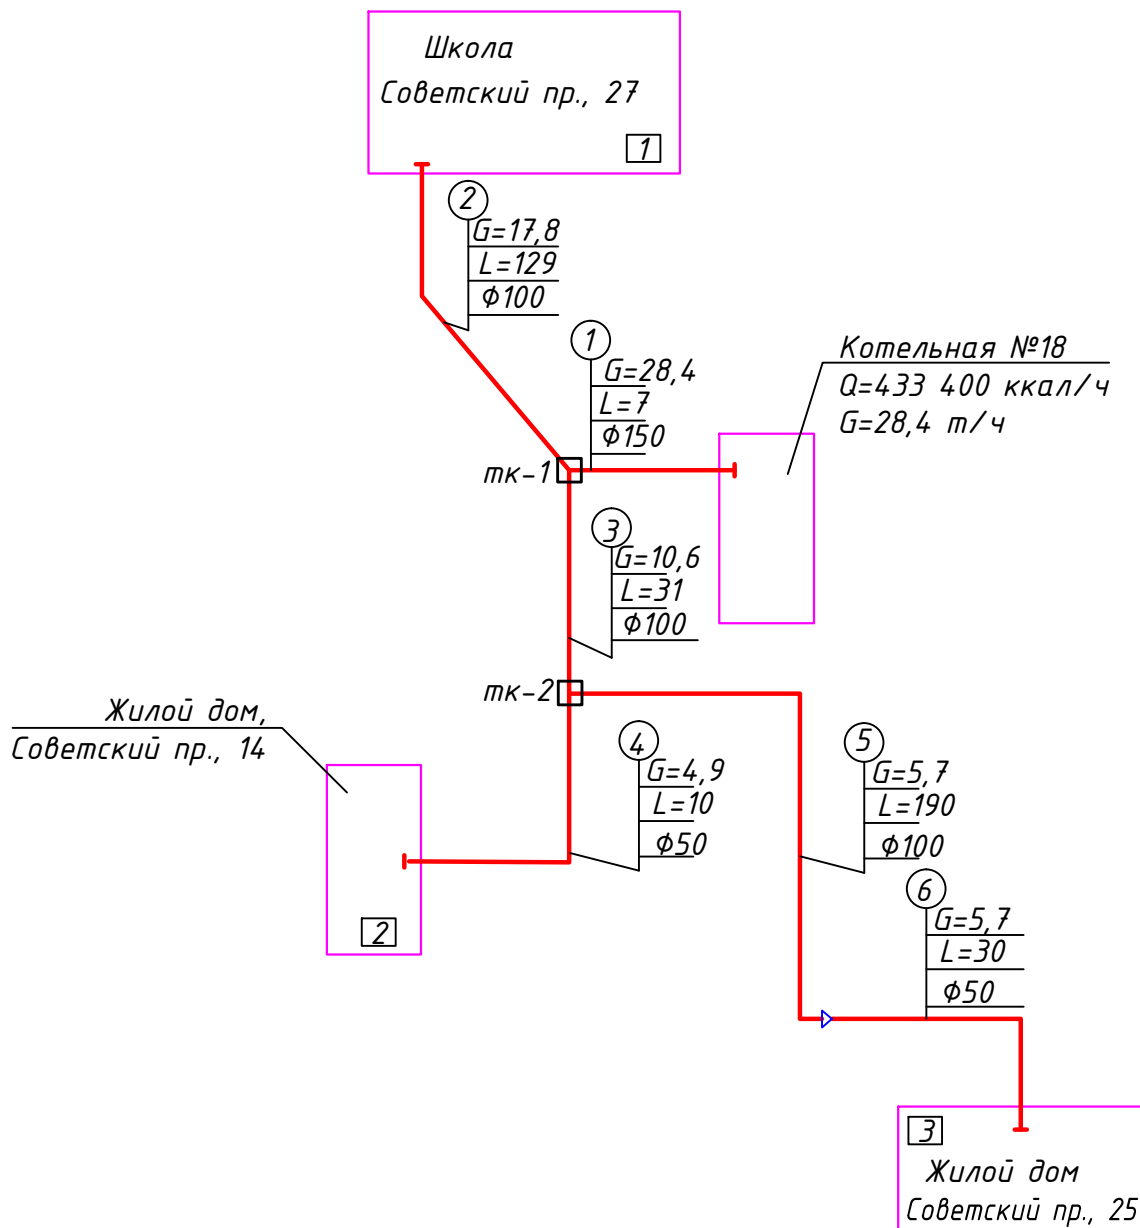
Школа
Советский пр., 27
1

2
G=17,8
L=129
Ф100

1
G=28,4
L=7
Ф150

Котельная №18
Q=433 400 ккал/ч
G=28,4 т/ч

тк-1

3
G=10,6
L=31
Ф100

тк-2

Жилой дом,
Советский пр., 14

4
G=4,9
L=10
Ф50

5
G=5,7
L=190
Ф100

2

6
G=5,7
L=30
Ф50

3
Жилой дом
Советский пр., 25